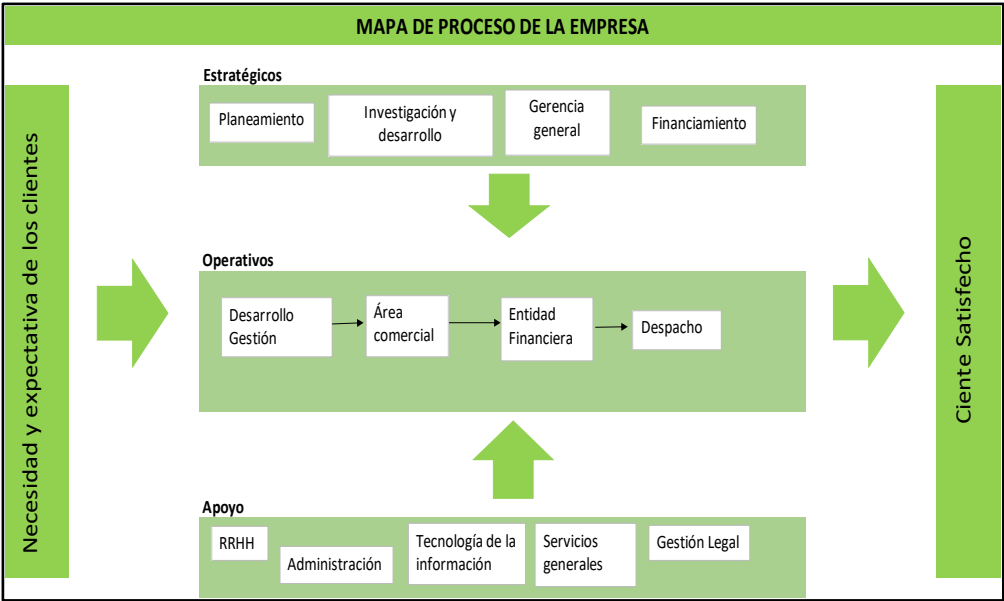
MAPA DE PROCESO DE LA EMPRESA

Necesidad y expectativa de los clientes

Estratégicos

Planeamiento

Investigación y desarrollo

Gerencia general

Financiamiento

Operativos

Desarrollo Gestión

Área comercial

Entidad Financiera

Despacho

Apoyo

RRHH

Administración

Tecnología de la información

Servicios generales

Gestión Legal

Ciente Satisfecho